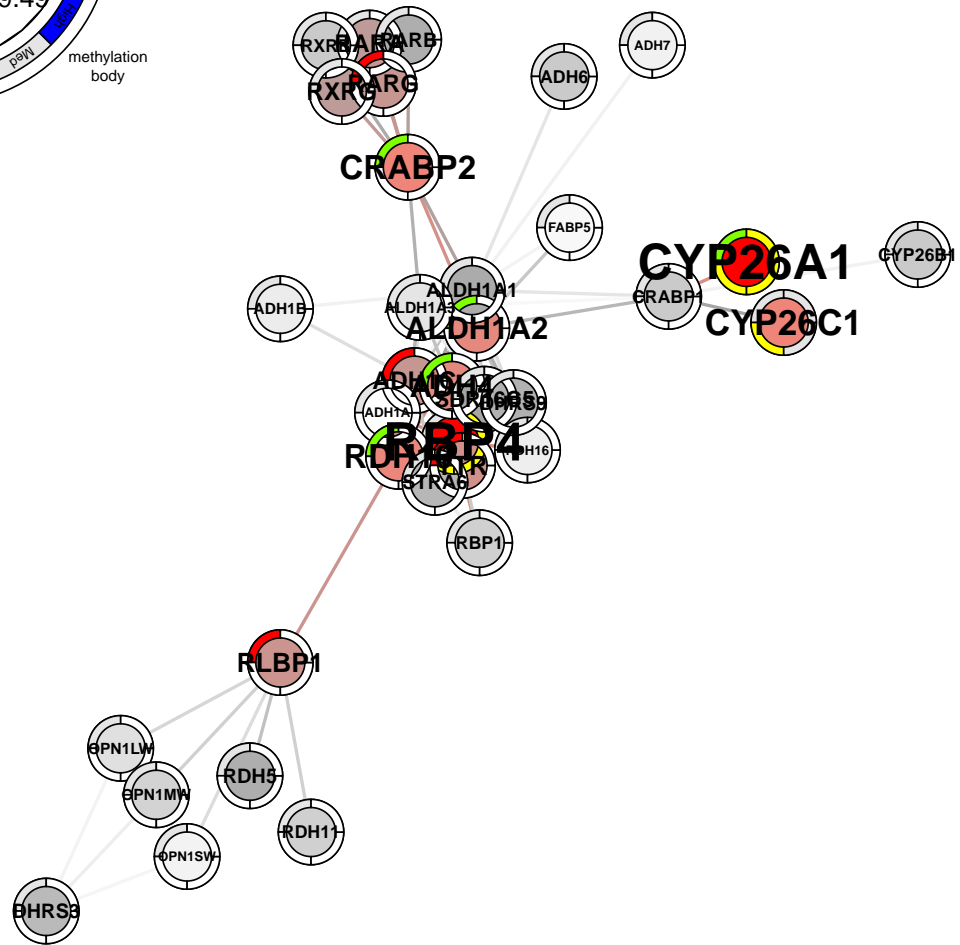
9.49
Med
methylation body
RXRB
RARA
RARB
RXRG
RARG
ADH7
ADH6
CRABP2
FABP5
CYP26A1
CYP26B1
ADH1B
ALDH1A1
ALDH1A3
CRABP1
CYP26C1
ALDH1A2
ADH1C
ADH4
SDR16C5
DHRS9
ADH1A
RBP4
RDH10
RDH16
STRA6
RBP1
RLBP1
OPN1LW
OPN1MW
RDH5
RDH11
OPN1SW
DHRS3